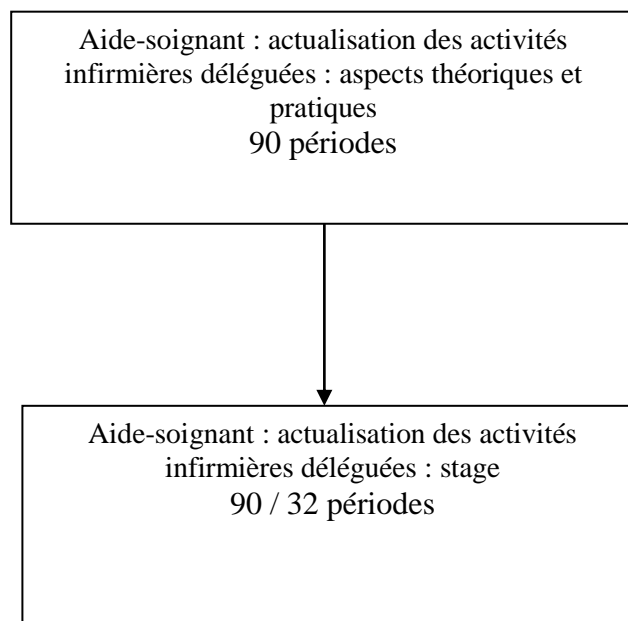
Aide-soignant : actualisation des activités infirmières déléguées : aspects théoriques et pratiques
90 périodes

Aide-soignant : actualisation des activités infirmières déléguées : stage
90 / 32 périodes